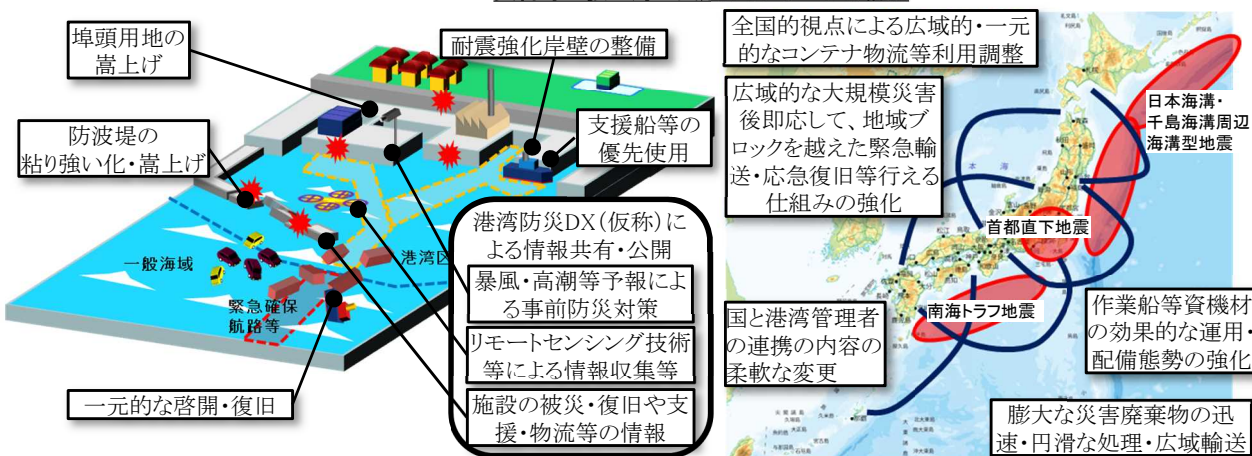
埠頭用地の嵩上げ

耐震強化岸壁の整備

防波堤の粘り強い化・嵩上げ

支援船等の優先使用

一般海域

港湾区

緊急確保航路等

一元的な啓開・復旧

港湾防災DX（仮称）による情報共有・公開

暴風・高潮等予報による事前防災対策

リモートセンシング技術等による情報収集等

施設の被災・復旧や支援・物流等の情報

全国的視点による広域的・一元的なコンテナ物流等利用調整

広域的な大規模災害後即応して、地域ブロックを越えた緊急輸送・応急復旧等行える仕組みの強化

日本海溝・千島海溝周辺海溝型地震

首都直下地震

南海トラフ地震

国と港湾管理者の連携の内容の柔軟な変更

作業船等資機材の効果的な運用・配備態勢の強化

膨大な災害廃棄物の迅速・円滑な処理・広域輸送